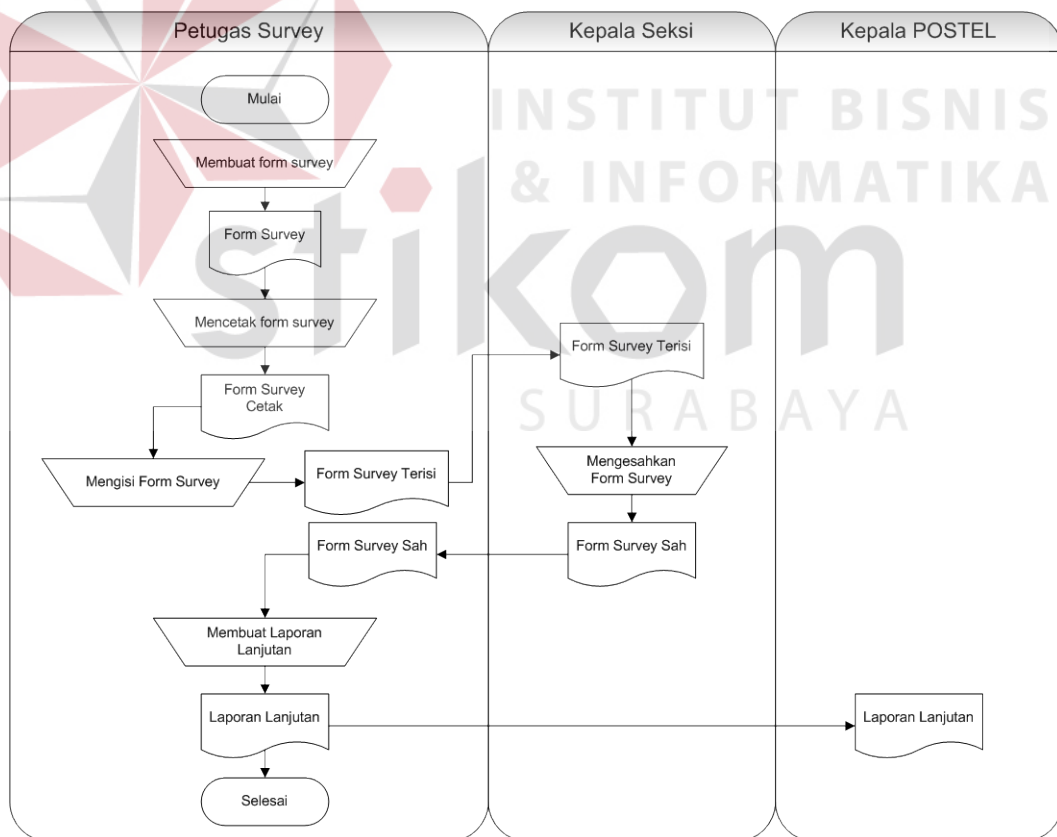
Petugas Survey

Kepala Seksi

Kepala POSTEL

INSTITUT BISNIS & INFORMATIKA

stikom

SURABAYA

Mulai

Membuat form survey

Form Survey

Mencetak form survey

Form Survey Cetak

Mengisi Form Survey

Form Survey Terisi

Form Survey Terisi

Mengesahkan Form Survey

Form Survey Sah

Form Survey Sah

Membuat Laporan Lanjutan

Laporan Lanjutan

Laporan Lanjutan

Selesai